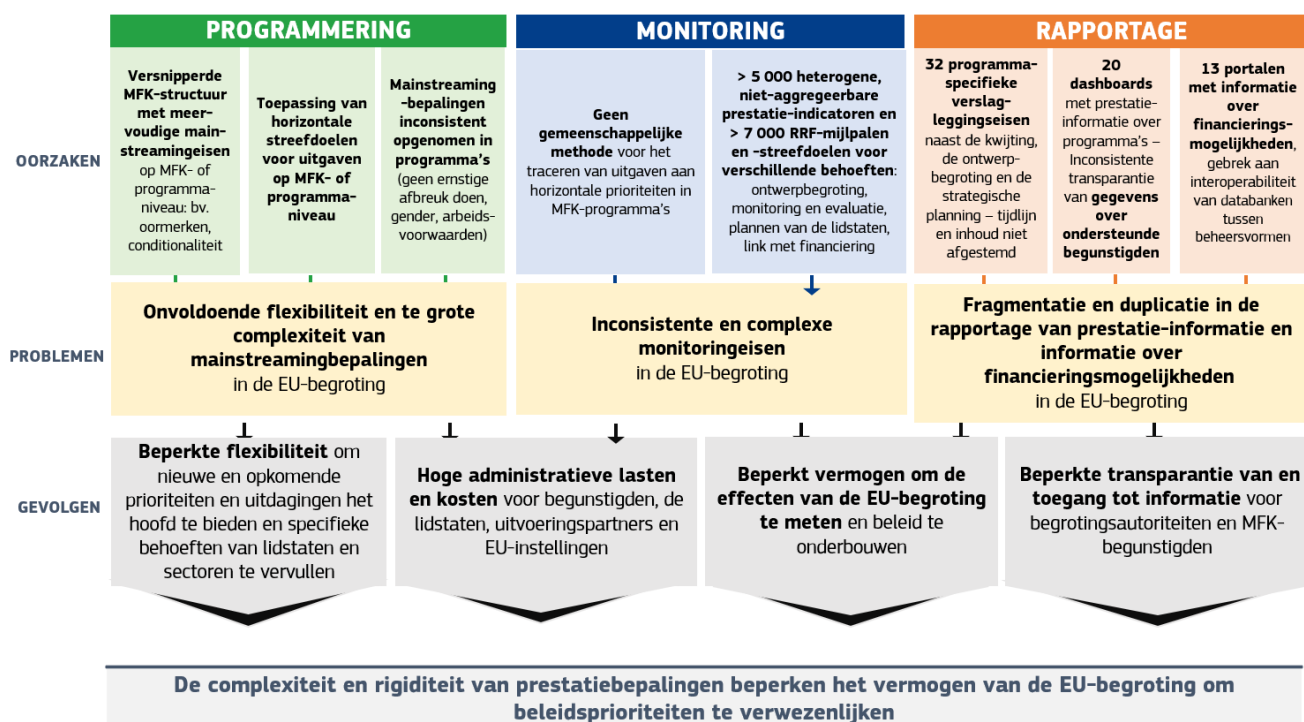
PROGRAMMERING

MONITORING

RAPPORTAGE

OORZAKEN

Versnipperde MFK-structuur met meervoudige mainstreamingeisen op MFK- of programmaniveau: bv. oormerken, conditionaliteit

Toepassing van horizontale streefdoelen voor uitgaven op MFK- of programmaniveau

Mainstreaming-bepalingen inconsistent opgenomen in programma's (geen ernstige afbreuk doen, gender, arbeidsvoorwaarden)

Geen gemeenschappelijke methode voor het traceren van uitgaven aan horizontale prioriteiten in MFK-programma's

> 5 000 heterogene, niet-aggregeerbare prestatie-indicatoren en > 7 000 RRF-mijlpalen en -streefdoelen voor verschillende behoeften: ontwerpbegroting, monitoring en evaluatie, plannen van de lidstaten, link met financiering

32 programmaspecifieke verslagleggingseisen naast de kwijting, de ontwerpbegroting en de strategische planning – tijdlijn en inhoud niet afgestemd

20 dashboards met prestatie-informatie over programma's – Inconsistente transparantie van gegevens over ondersteunde begunstigden

13 portalen met informatie over financieringsmogelijkheden, gebrek aan interoperabiliteit van databanken tussen beheersvormen

PROBLEMEN

Onvoldoende flexibiliteit en te grote complexiteit van mainstreamingbepalingen in de EU-begroting

Inconsistente en complexe monitoringeisen in de EU-begroting

Fragmentatie en duplicatie in de rapportage van prestatie-informatie en informatie over financieringsmogelijkheden in de EU-begroting

GEVOLGEN

Beperkte flexibiliteit om nieuwe en opkomende prioriteiten en uitdagingen het hoofd te bieden en specifieke behoeften van lidstaten en sectoren te vervullen

Hoge administratieve lasten en kosten voor begunstigden, de lidstaten, uitvoeringspartners en EU-instellingen

Beperkt vermogen om de effecten van de EU-begroting te meten en beleid te onderbouwen

Beperkte transparantie van en toegang tot informatie voor begrotingsautoriteiten en MFK-begunstigden

De complexiteit en rigiditeit van prestatiebepalingen beperken het vermogen van de EU-begroting om beleidsprioriteiten te verwezenlijken